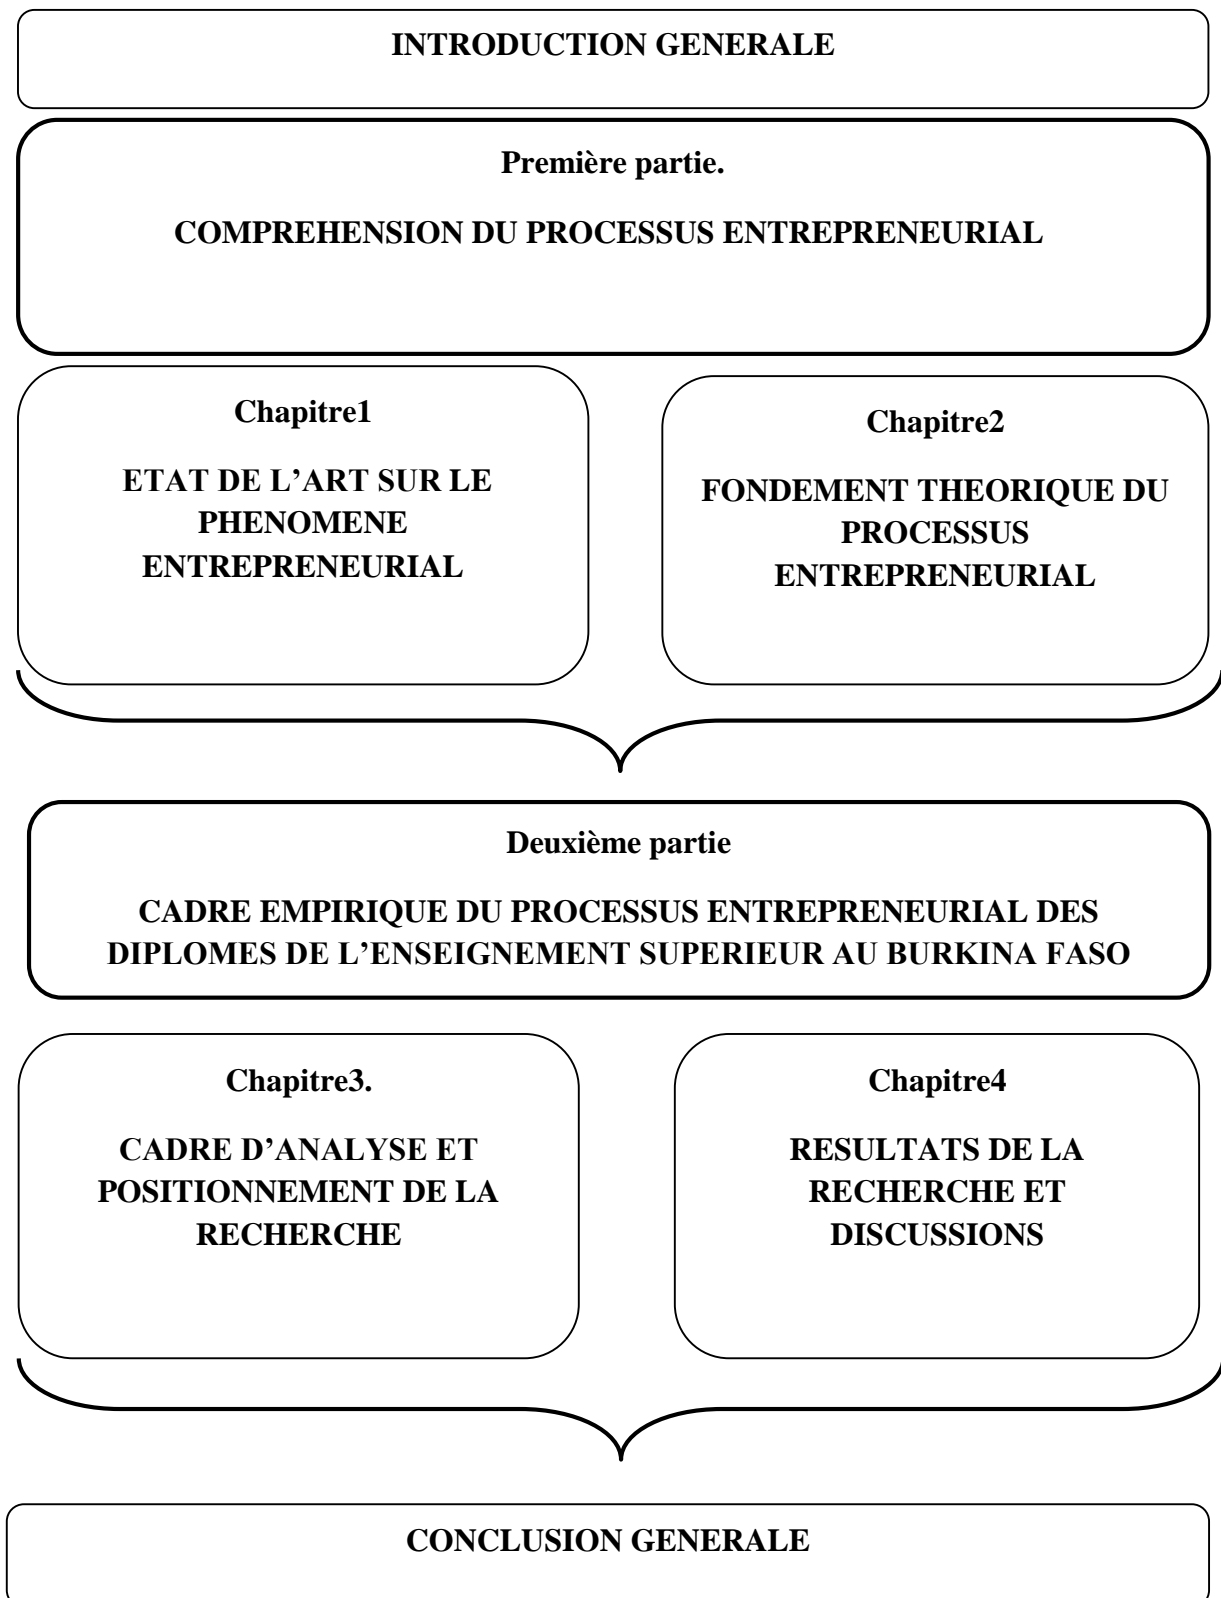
INTRODUCTION GENERALE

Première partie.

COMPREHENSION DU PROCESSUS ENTREPRENEURIAL

Chapitre1

ETAT DE L'ART SUR LE PHENOMENE ENTREPRENEURIAL

Chapitre2

FONDEMENT THEORIQUE DU PROCESSUS ENTREPRENEURIAL

Deuxième partie

CADRE EMPIRIQUE DU PROCESSUS ENTREPRENEURIAL DES DIPLOMES DE L'ENSEIGNEMENT SUPERIEUR AU BURKINA FASO

Chapitre3.

CADRE D'ANALYSE ET POSITIONNEMENT DE LA RECHERCHE

Chapitre4

RESULTATS DE LA RECHERCHE ET DISCUSSIONS

CONCLUSION GENERALE